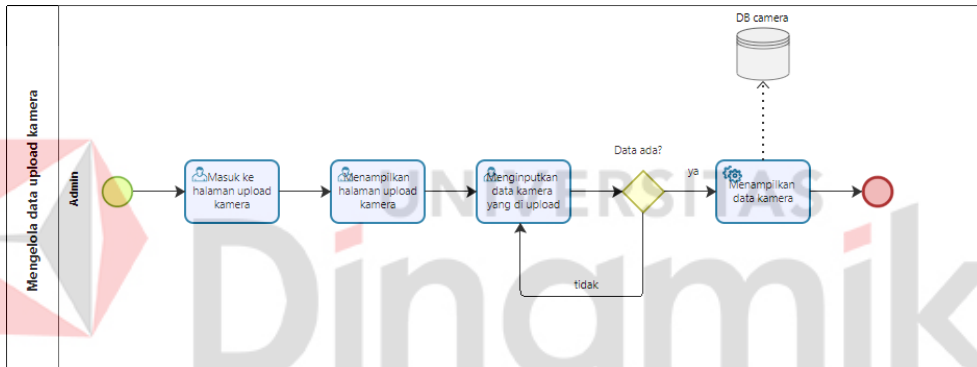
Mengelola data upload kamera

Admin

Masuk ke halaman upload kamera

Menampilkan halaman upload kamera

Menginputkan data kamera yang di upload

Data ada?

ya

tidak

Menampilkan data kamera

DB camera

UNIVERSITAS

Dinamika